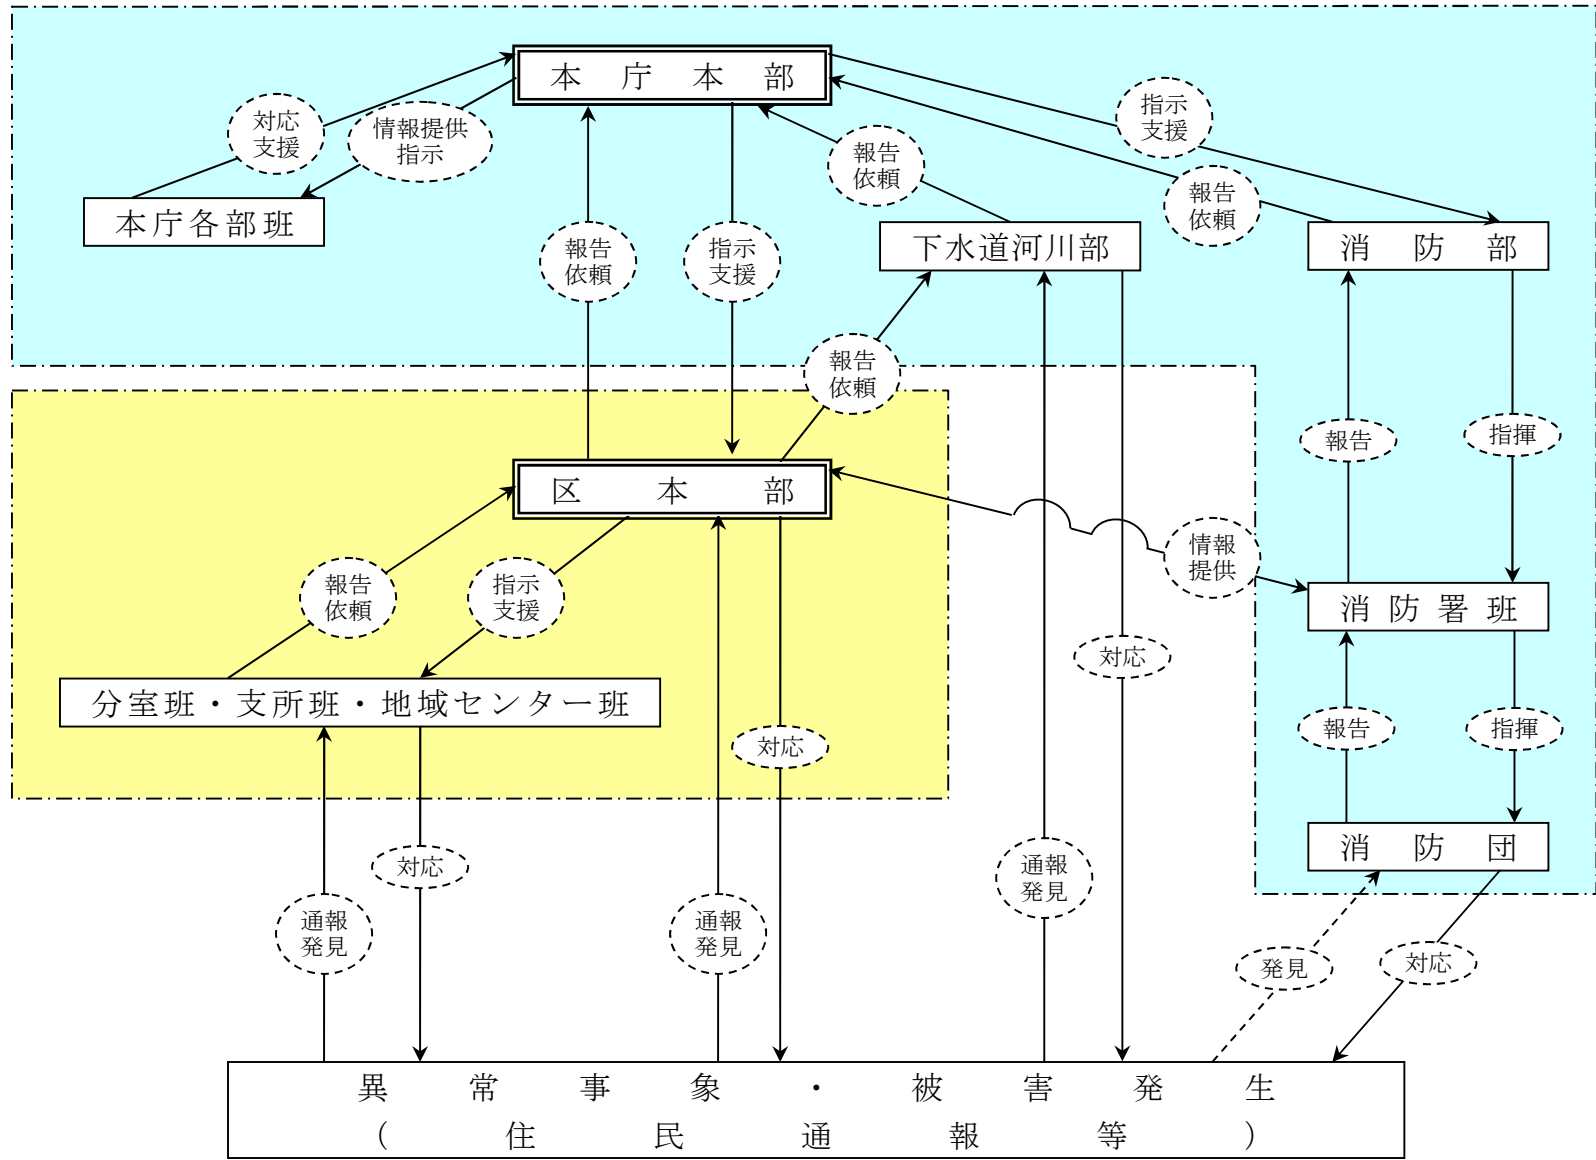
本　庁　本　部

対応
支援

情報提供
指示

本庁各部班

報告
依頼

指示
支援

報告
依頼

指示
支援

報告
依頼

下水道河川部

消　防　部

報告
依頼

区　本　部

報告

指揮

情報
提供

報告
依頼

指示
支援

消 防 署 班

対応

分室班・支所班・地域センター班

対応

報告

指揮

消　防　団

対応

通報
発見

通報
発見

通報
発見

発見

対応

異　常　事　象　・　被　害　発　生
（　住　民　通　報　等　）